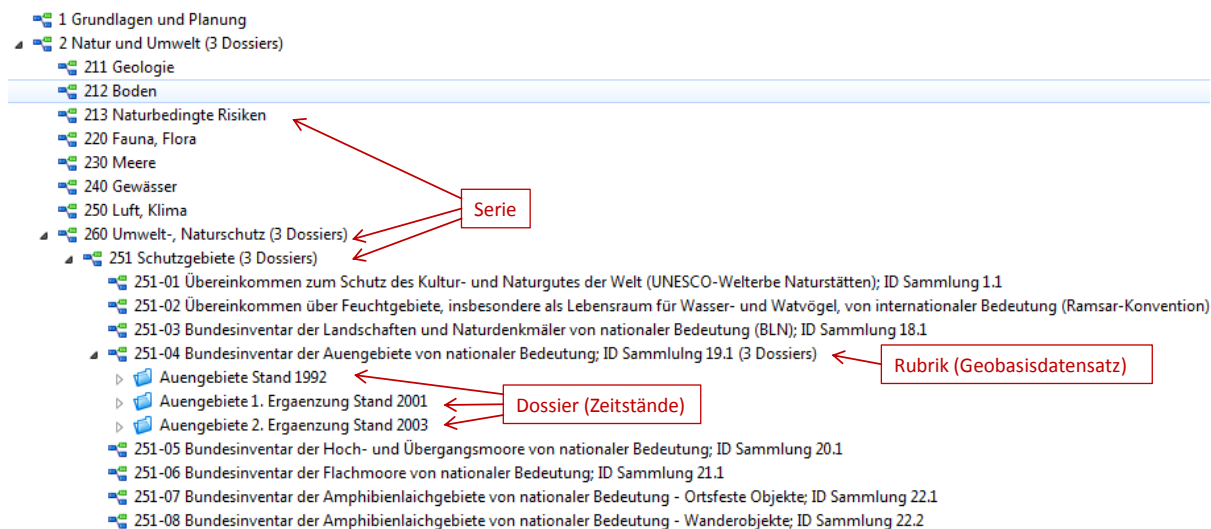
1 Grundlagen und Planung
2 Natur und Umwelt (3 Dossiers)
211 Geologie
212 Boden
213 Naturbedingte Risiken
220 Fauna, Flora
230 Meere
240 Gewässer
250 Luft, Klima
260 Umwelt-, Naturschutz (3 Dossiers)
251 Schutzgebiete (3 Dossiers)
251-01 Übereinkommen zum Schutz des Kultur- und Naturgutes der Welt (UNESCO-Welterbe Naturstätten); ID Sammlung 1.1
251-02 Übereinkommen über Feuchtgebiete, insbesondere als Lebensraum für Wasser- und Watvögel, von internationaler Bedeutung (Ramsar-Konvention)
251-03 Bundesinventar der Landschaften und Naturdenkmäler von nationaler Bedeutung (BLN); ID Sammlung 18.1
251-04 Bundesinventar der Auengebiete von nationaler Bedeutung; ID Sammlulng 19.1 (3 Dossiers)
Auengebiete Stand 1992
Auengebiete 1. Ergaenzung Stand 2001
Auengebiete 2. Ergaenzung Stand 2003
251-05 Bundesinventar der Hoch- und Übergangsmoore von nationaler Bedeutung; ID Sammlung 20.1
251-06 Bundesinventar der Flachmoore von nationaler Bedeutung; ID Sammlung 21.1
251-07 Bundesinventar der Amphibienlaichgebiete von nationaler Bedeutung - Ortsfeste Objekte; ID Sammlung 22.1
251-08 Bundesinventar der Amphibienlaichgebiete von nationaler Bedeutung - Wanderobjekte; ID Sammlung 22.2
Serie
Rubrik (Geobasisdatensatz)
Dossier (Zeitstände)